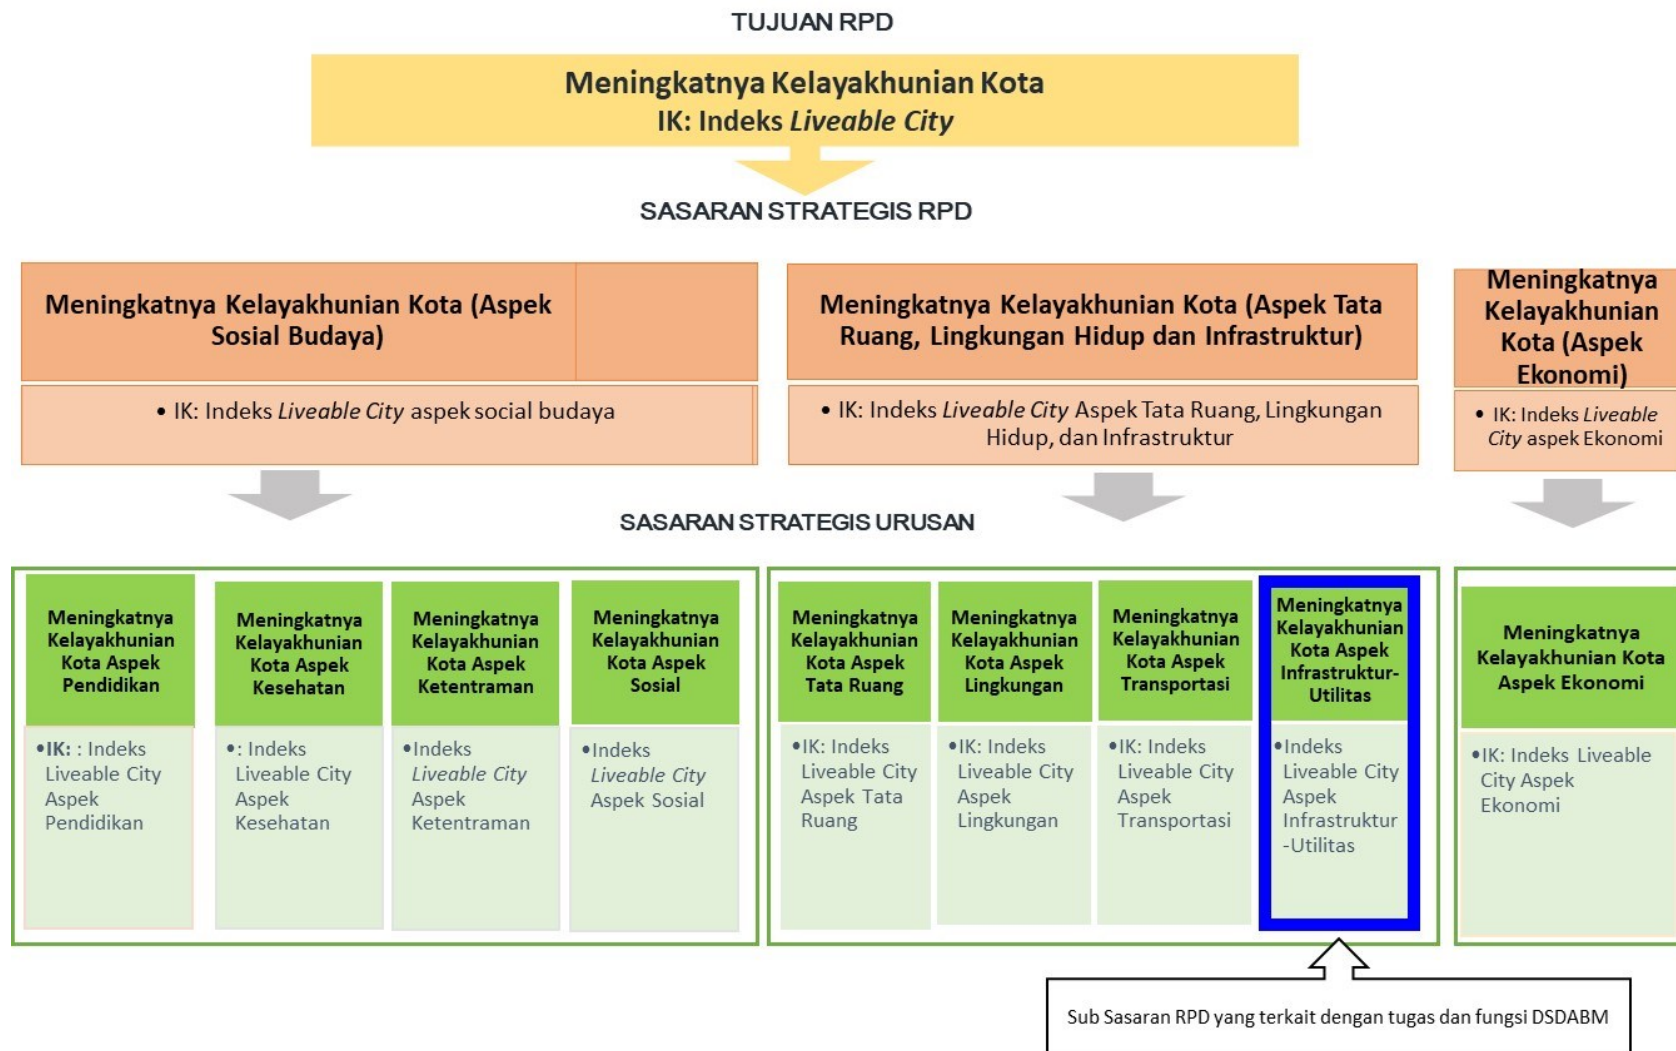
TUJUAN RPD

Meningkatnya Kelayakhunian Kota
IK: Indeks *Liveable City*

SASARAN STRATEGIS RPD

Meningkatnya Kelayakhunian Kota (Aspek Sosial Budaya)

• IK: Indeks *Liveable City* aspek social budaya

Meningkatnya Kelayakhunian Kota (Aspek Tata Ruang, Lingkungan Hidup dan Infrastruktur)

• IK: Indeks *Liveable City* Aspek Tata Ruang, Lingkungan Hidup, dan Infrastruktur

Meningkatnya Kelayakhunian Kota (Aspek Ekonomi)

• IK: Indeks *Liveable City* aspek Ekonomi

SASARAN STRATEGIS URUSAN

Meningkatnya Kelayakhunian Kota Aspek Pendidikan

•IK: : Indeks Liveable City Aspek Pendidikan

Meningkatnya Kelayakhunian Kota Aspek Kesehatan

•: Indeks Liveable City Aspek Kesehatan

Meningkatnya Kelayakhunian Kota Aspek Ketentraman

•Indeks *Liveable City* Aspek Ketentraman

Meningkatnya Kelayakhunian Kota Aspek Sosial

•Indeks *Liveable City* Aspek Sosial

Meningkatnya Kelayakhunian Kota Aspek Tata Ruang

•IK: Indeks Liveable City Aspek Tata Ruang

Meningkatnya Kelayakhunian Kota Aspek Lingkungan

•IK: Indeks Liveable City Aspek Lingkungan

Meningkatnya Kelayakhunian Kota Aspek Transportasi

•IK: Indeks Liveable City Aspek Transportasi

Meningkatnya Kelayakhunian Kota Aspek Infrastruktur-Utilitas

•Indeks Liveable City Aspek Infrastruktur -Utilitas

Meningkatnya Kelayakhunian Kota Aspek Ekonomi

•IK: Indeks Liveable City Aspek Ekonomi

Sub Sasaran RPD yang terkait dengan tugas dan fungsi DSDABM